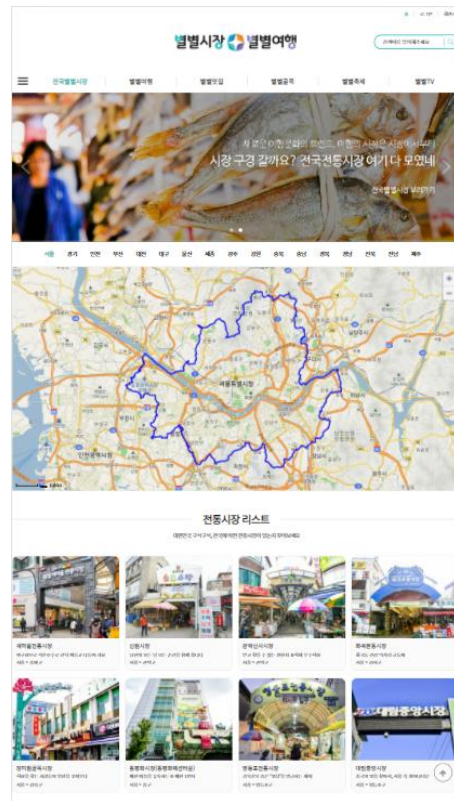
별별시장 별별여행

전국별별시장 | 별별여행 | 별별먹걸 | 별별공력 | 별별축제 | 별별TV

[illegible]
시장 구경 갈까요? 전국전통시장 여기 다 모였네
전국별별시장 보러가기

서울 경기 인천 부산 대전 대구 울산 세종 광주 강원 충북 충남 경북 경남 전북 전남 제주

전통시장 리스트

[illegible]

제기동전통시장
신원시장
광장전통시장
동대문시장
청량리종합시장
동대문시장(통합시장)
영동전통시장
대림중앙시장